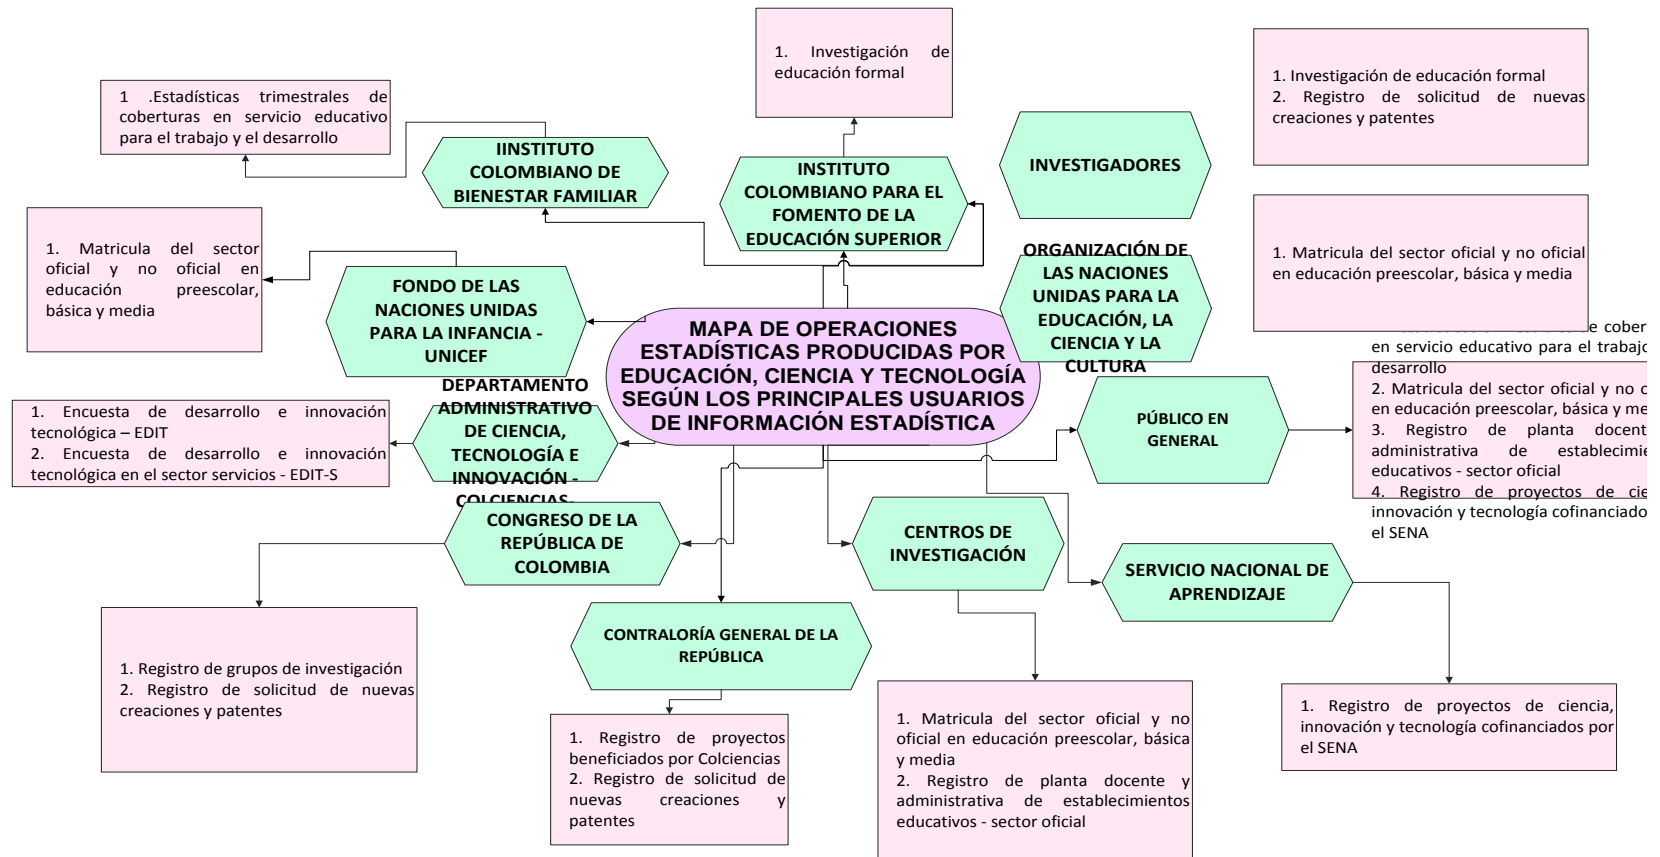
MAPA DE OPERACIONES ESTADÍSTICAS PRODUCIDAS POR EDUCACIÓN, CIENCIA Y TECNOLOGÍA SEGÚN LOS PRINCIPALES USUARIOS DE INFORMACIÓN ESTADÍSTICA

INSTITUTO COLOMBIANO PARA EL FOMENTO DE LA EDUCACIÓN SUPERIOR

1. Investigación de educación formal

IINSTITUTO COLOMBIANO DE BIENESTAR FAMILIAR

1 .Estadísticas trimestrales de coberturas en servicio educativo para el trabajo y el desarrollo

INVESTIGADORES

1. Investigación de educación formal
2. Registro de solicitud de nuevas creaciones y patentes

ORGANIZACIÓN DE LAS NACIONES UNIDAS PARA LA EDUCACIÓN, LA CIENCIA Y LA CULTURA

1. Matricula del sector oficial y no oficial en educación preescolar, básica y media

FONDO DE LAS NACIONES UNIDAS PARA LA INFANCIA - UNICEF

1. Matricula del sector oficial y no oficial en educación preescolar, básica y media

DEPARTAMENTO ADMINISTRATIVO DE CIENCIA, TECNOLOGÍA E INNOVACIÓN - COLCIENCIAS

1. Encuesta de desarrollo e innovación tecnológica – EDIT
2. Encuesta de desarrollo e innovación tecnológica en el sector servicios - EDIT-S

PÚBLICO EN GENERAL

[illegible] cober en servicio educativo para el trabajo desarrollo
2. Matricula del sector oficial y no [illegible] en educación preescolar, básica y me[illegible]
3. Registro de planta docent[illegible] administrativa de establecimie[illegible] educativos - sector oficial
4. Registro de proyectos de cie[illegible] innovación y tecnología cofinanciado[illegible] el SENA

CONGRESO DE LA REPÚBLICA DE COLOMBIA

1. Registro de grupos de investigación
2. Registro de solicitud de nuevas creaciones y patentes

CONTRALORÍA GENERAL DE LA REPÚBLICA

1. Registro de proyectos beneficiados por Colciencias
2. Registro de solicitud de nuevas creaciones y patentes

CENTROS DE INVESTIGACIÓN

1. Matricula del sector oficial y no oficial en educación preescolar, básica y media
2. Registro de planta docente y administrativa de establecimientos educativos - sector oficial

SERVICIO NACIONAL DE APRENDIZAJE

1. Registro de proyectos de ciencia, innovación y tecnología cofinanciados por el SENA